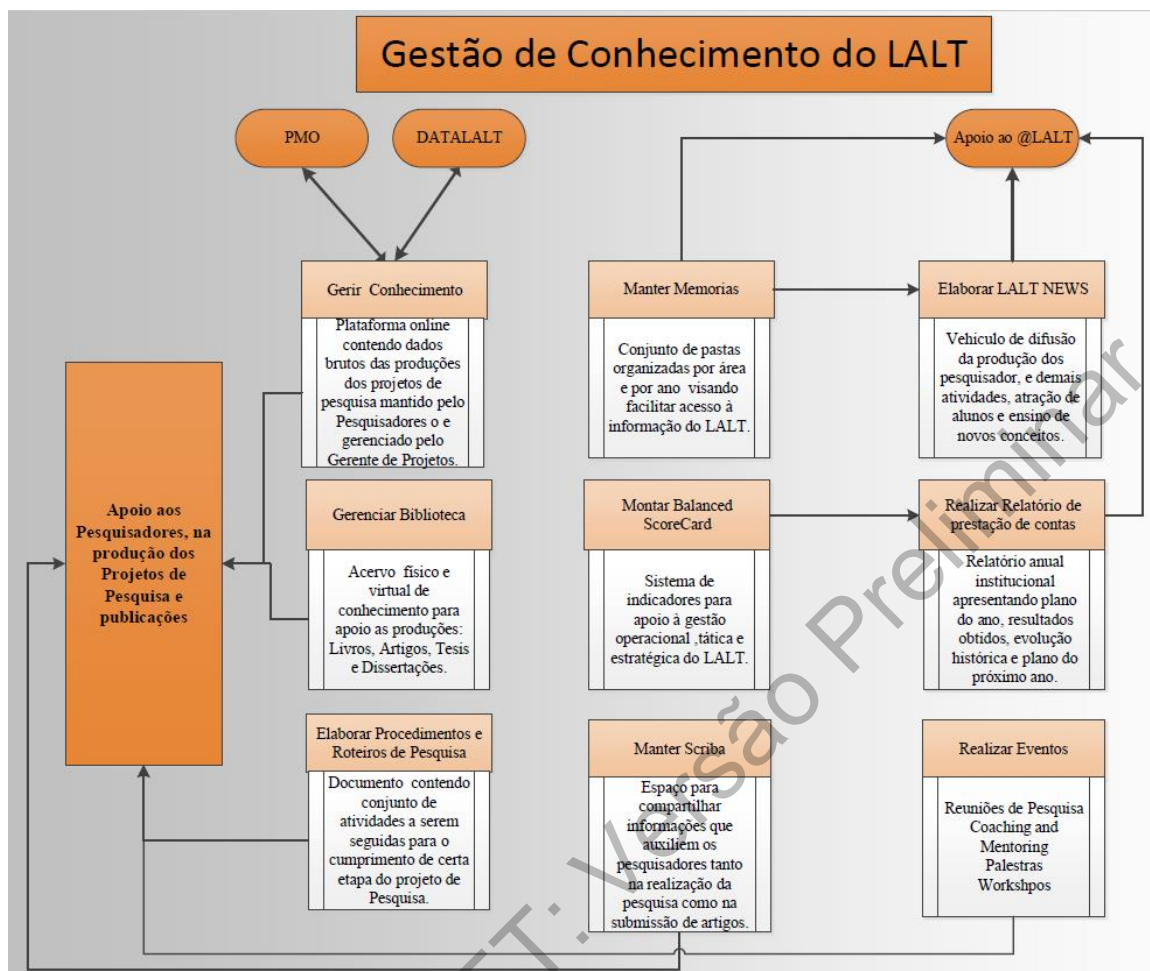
Gestão de Conhecimento do LALT

PMO

DATALALT

Apoio ao @LALT

Gerir Conhecimento

Plataforma online contendo dados brutos das produções dos projetos de pesquisa mantido pelo Pesquisadores o e gerenciado pelo Gerente de Projetos.

Manter Memorias

Conjunto de pastas organizadas por área e por ano visando facilitar acesso à informação do LALT.

Elaborar LALT NEWS

Vehiculo de difusão da produção dos pesquisador, e demais atividades, atração de alunos e ensino de novos conceitos.

Apoio aos Pesquisadores, na produção dos Projetos de Pesquisa e publicações

Gerenciar Biblioteca

Acervo físico e virtual de conhecimento para apoio as produções: Livros, Artigos, Tesis e Dissertações.

Montar Balanced ScoreCard

Sistema de indicadores para apoio à gestão operacional ,tática e estratégica do LALT.

Realizar Relatório de prestação de contas

Relatório anual institucional apresentando plano do ano, resultados obtidos, evolução histórica e plano do próximo ano.

Elaborar Procedimentos e Roteiros de Pesquisa

Documento contendo conjunto de atividades a serem seguidas para o cumprimento de certa etapa do projeto de Pesquisa.

Manter Scriba

Espaço para compartilhar informações que auxiliem os pesquisadores tanto na realização da pesquisa como na submissão de artigos.

Realizar Eventos

Reuniões de Pesquisa
Coaching and Mentoring
Palestras
Workshpos

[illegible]T: Versão Preliminar